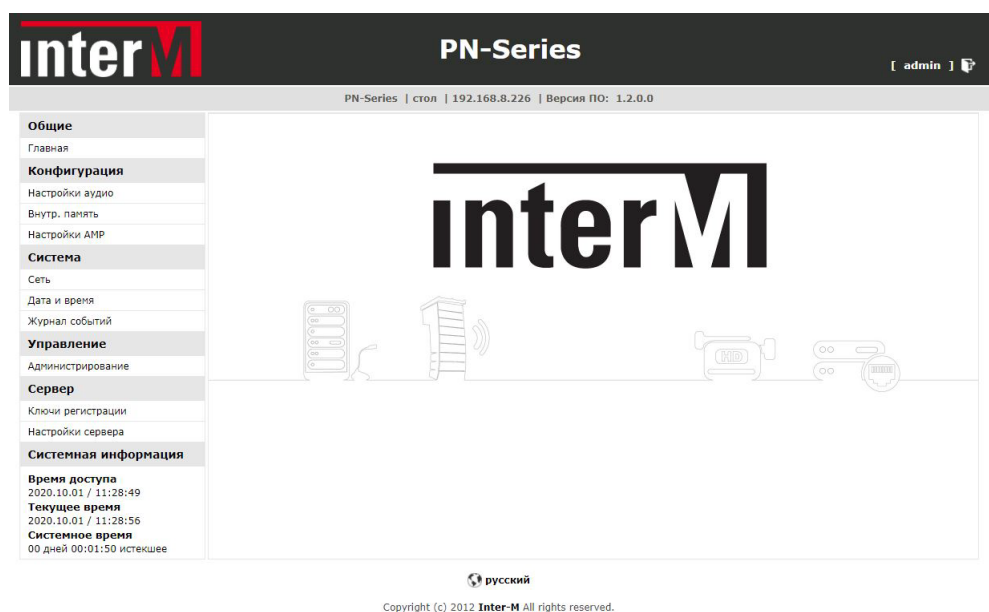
inter M

PN-Series

[ admin ]

PN-Series | стол | 192.168.8.226 | Версия ПО: 1.2.0.0

Общие
Главная
Конфигурация
Настройки аудио
Внутр. память
Настройки AMP
Система
Сеть
Дата и время
Журнал событий
Управление
Администрирование
Сервер
Ключи регистрации
Настройки сервера
Системная информация
Время доступа
2020.10.01 / 11:28:49
Текущее время
2020.10.01 / 11:28:56
Системное время
00 дней 00:01:50 истекшее

inter M

HD

русский

Copyright (c) 2012 Inter-M All rights reserved.